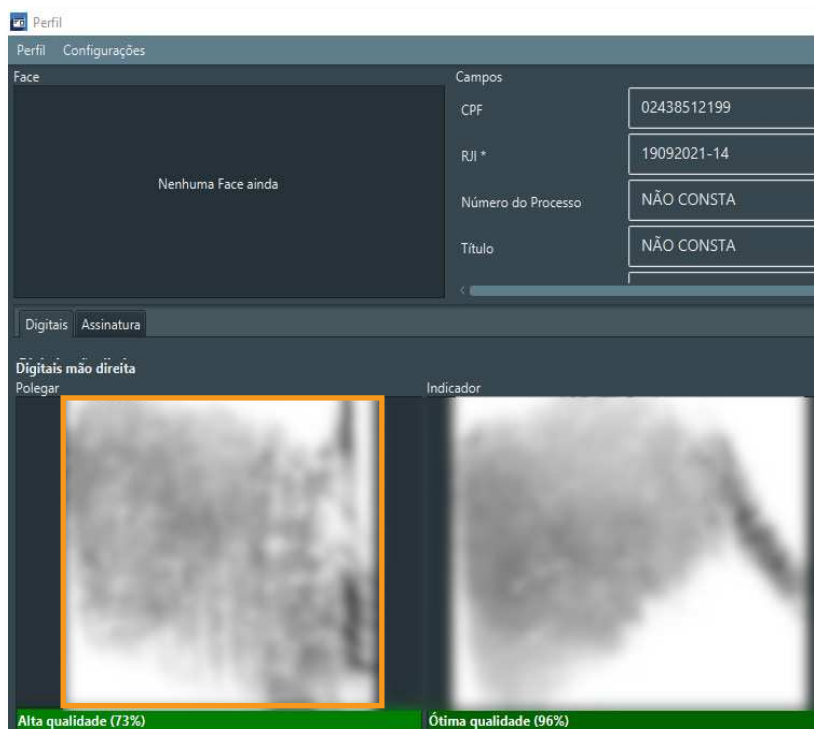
Perfil
Perfil Configurações
Face
Nenhuma Face ainda
Campos
CPF 02438512199
RJI * 19092021-14
Número do Processo NÃO CONSTA
Título NÃO CONSTA
Digitais Assinatura
Digitais mão direita
Polegar
Indicador
Alta qualidade (73%)
Ótima qualidade (96%)